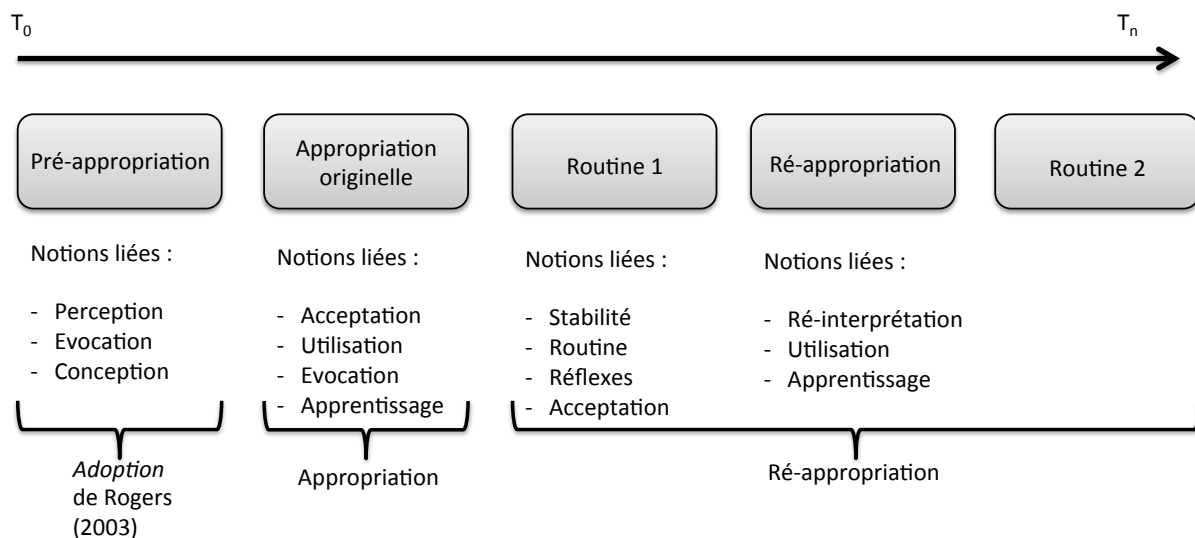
$T_0$

$T_n$

Pré-appropriation

Appropriation originelle

Routine 1

Ré-appropriation

Routine 2

Notions liées :

- Perception
- Evocation
- Conception

Notions liées :

- Acceptation
- Utilisation
- Evocation
- Apprentissage

Notions liées :

- Stabilité
- Routine
- Réflexes
- Acceptation

Notions liées :

- Ré-interprétation
- Utilisation
- Apprentissage

*Adoption* de Rogers (2003)

Appropriation

Ré-appropriation